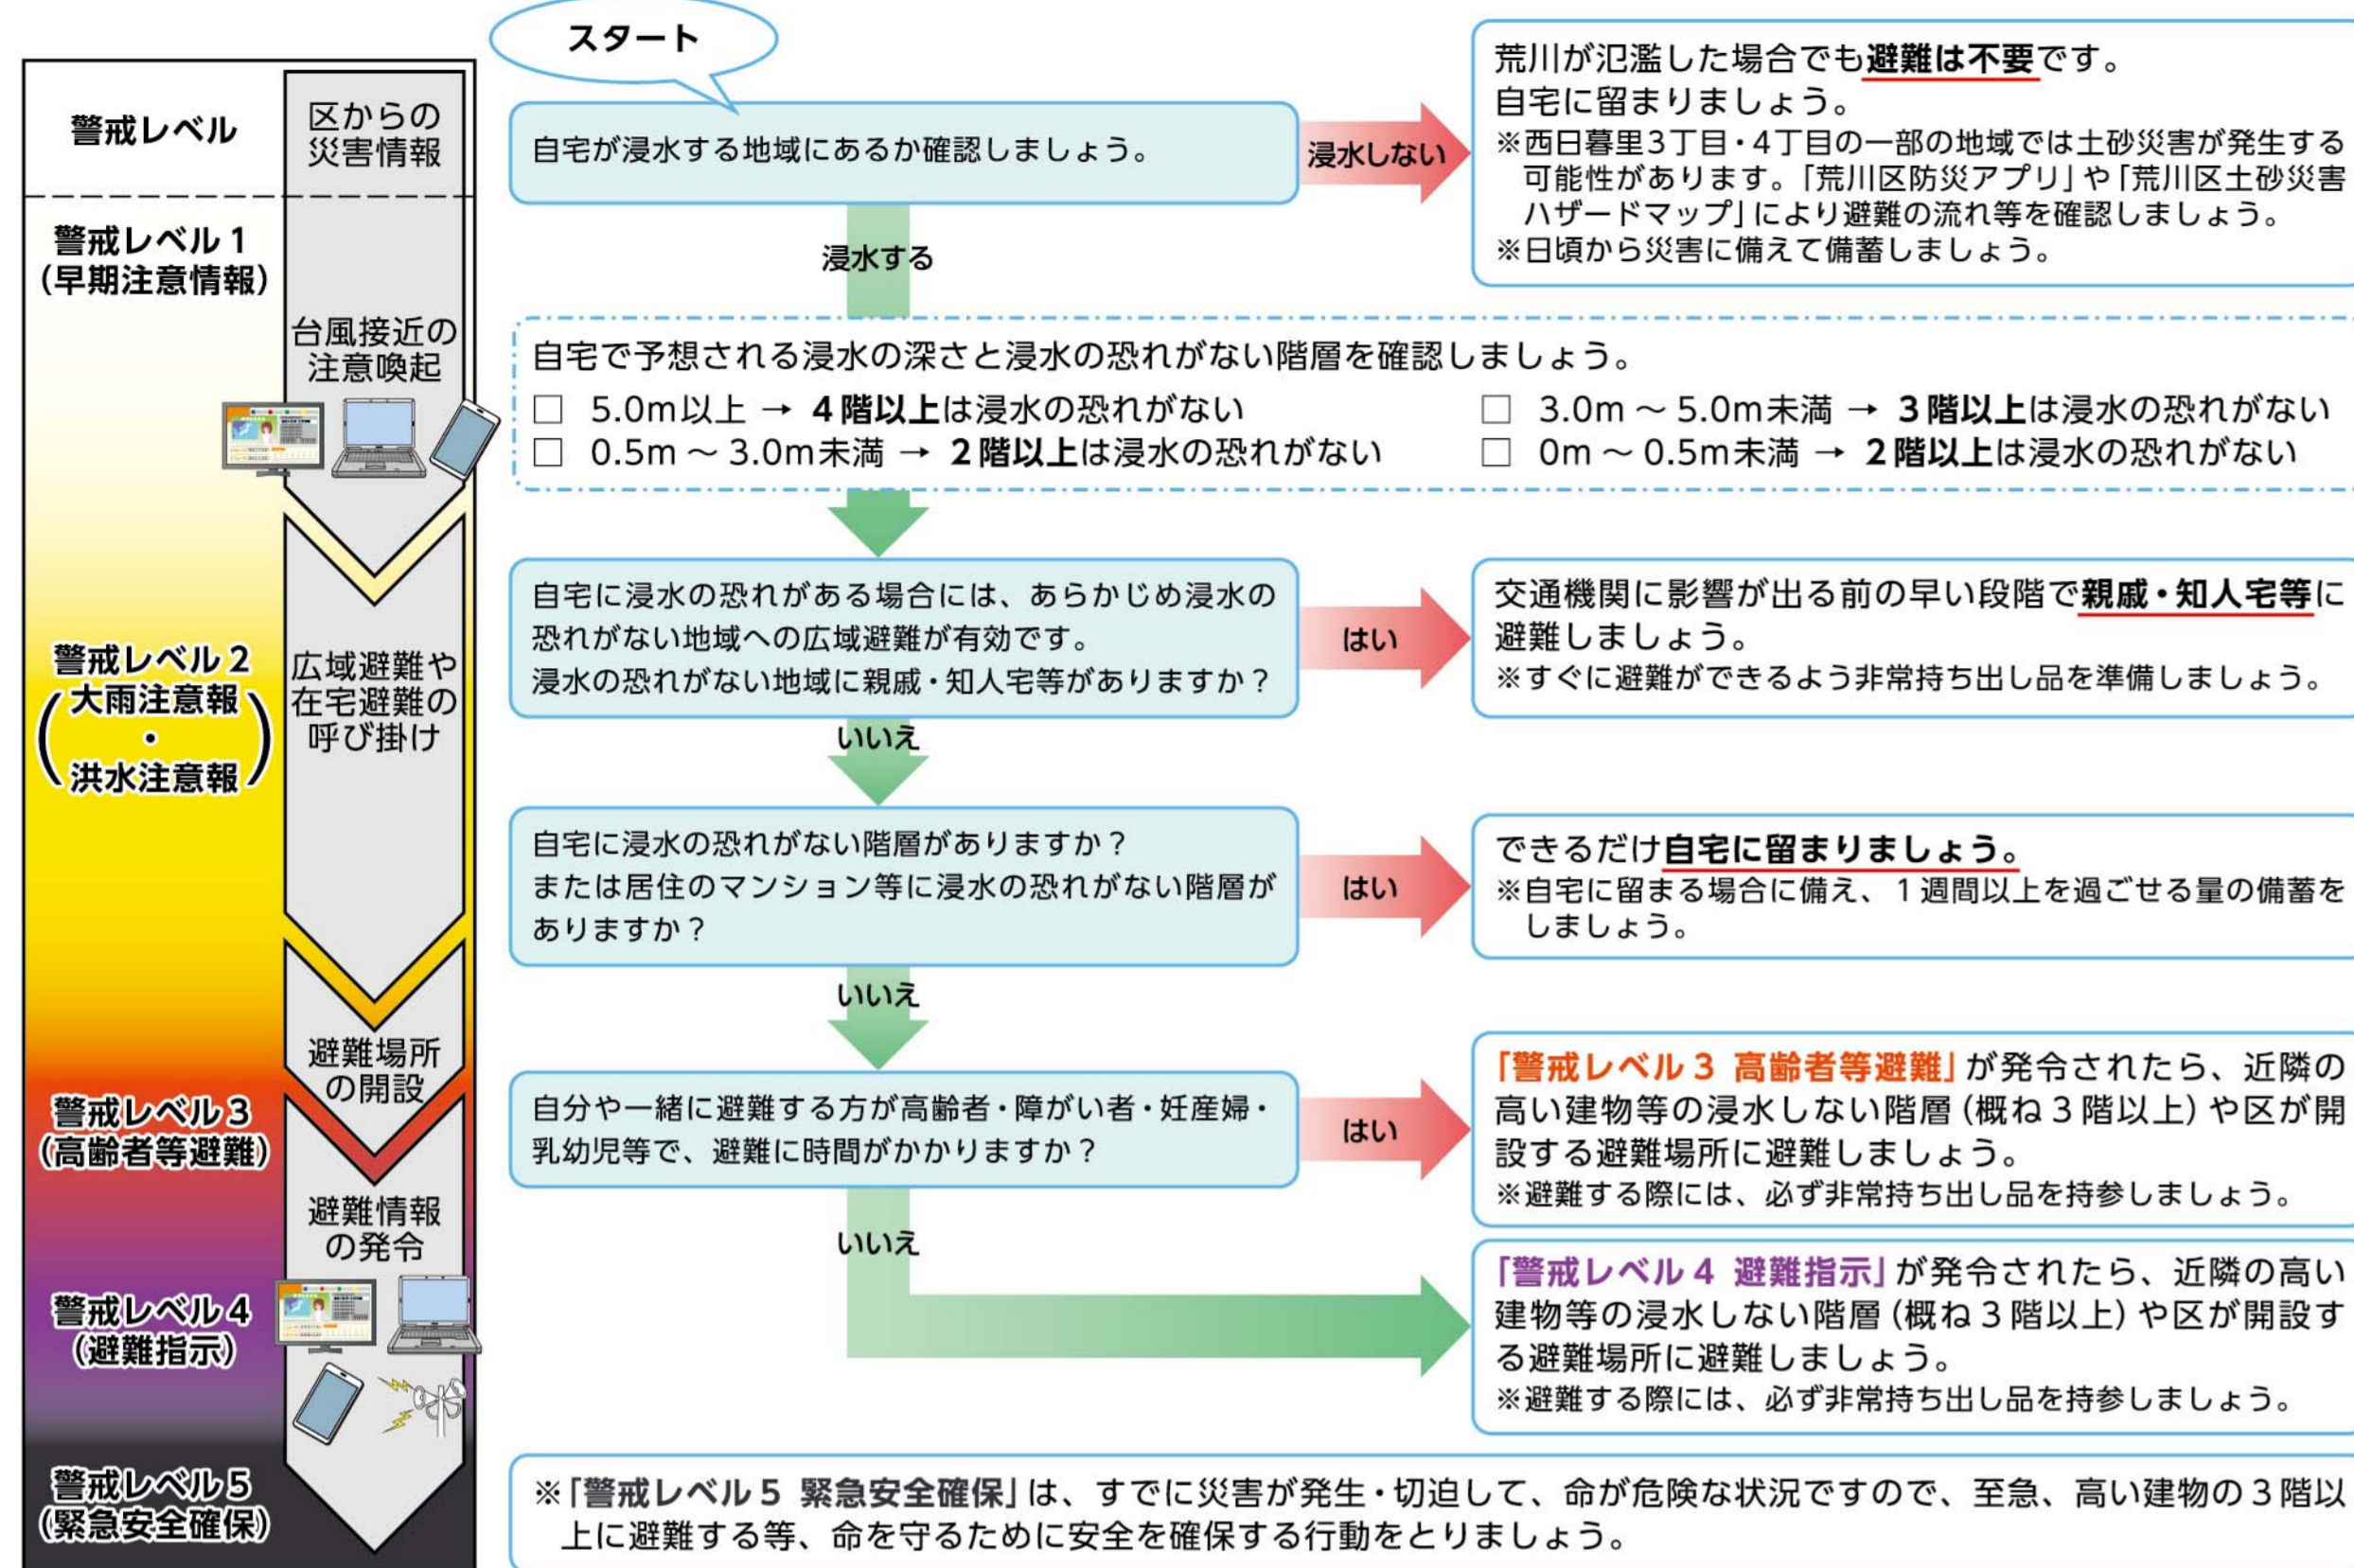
警戒レベル

区からの災害情報

警戒レベル１（早期注意情報）

台風接近の注意喚起

警戒レベル２（大雨注意報・洪水注意報）

広域避難や在宅避難の呼び掛け

避難場所の開設

警戒レベル３（高齢者等避難）

避難情報の発令

警戒レベル４（避難指示）

警戒レベル５（緊急安全確保）

スタート

自宅が浸水する地域にあるか確認しましょう。

浸水しない

荒川が氾濫した場合でも避難は不要です。
自宅に留まりましょう。
※西日暮里3丁目・4丁目の一部の地域では土砂災害が発生する可能性があります。「荒川区防災アプリ」や「荒川区土砂災害ハザードマップ」により避難の流れ等を確認しましょう。
※日頃から災害に備えて備蓄しましょう。

浸水する

自宅で予想される浸水の深さと浸水の恐れがない階層を確認しましょう。
□ 5.0m以上 → 4階以上は浸水の恐れがない
□ 3.0m ～ 5.0m未満 → 3階以上は浸水の恐れがない
□ 0.5m ～ 3.0m未満 → 2階以上は浸水の恐れがない
□ 0m ～ 0.5m未満 → 2階以上は浸水の恐れがない

自宅に浸水の恐れがある場合には、あらかじめ浸水の恐れがない地域への広域避難が有効です。
浸水の恐れがない地域に親戚・知人宅等がありますか？

はい

交通機関に影響が出る前の早い段階で親戚・知人宅等に避難しましょう。
※すぐに避難ができるよう非常持ち出し品を準備しましょう。

いいえ

自宅に浸水の恐れがない階層がありますか？
または居住のマンション等に浸水の恐れがない階層がありますか？

はい

できるだけ自宅に留まりましょう。
※自宅に留まる場合に備え、１週間以上を過ごせる量の備蓄をしましょう。

いいえ

自分や一緒に避難する方が高齢者・障がい者・妊産婦・乳幼児等で、避難に時間がかかりますか？

はい

「警戒レベル３ 高齢者等避難」が発令されたら、近隣の高い建物等の浸水しない階層（概ね３階以上）や区が開設する避難場所に避難しましょう。
※避難する際には、必ず非常持ち出し品を持参しましょう。

いいえ

「警戒レベル４ 避難指示」が発令されたら、近隣の高い建物等の浸水しない階層（概ね３階以上）や区が開設する避難場所に避難しましょう。
※避難する際には、必ず非常持ち出し品を持参しましょう。

※「警戒レベル５ 緊急安全確保」は、すでに災害が発生・切迫して、命が危険な状況ですので、至急、高い建物の３階以上に避難する等、命を守るために安全を確保する行動をとりましょう。